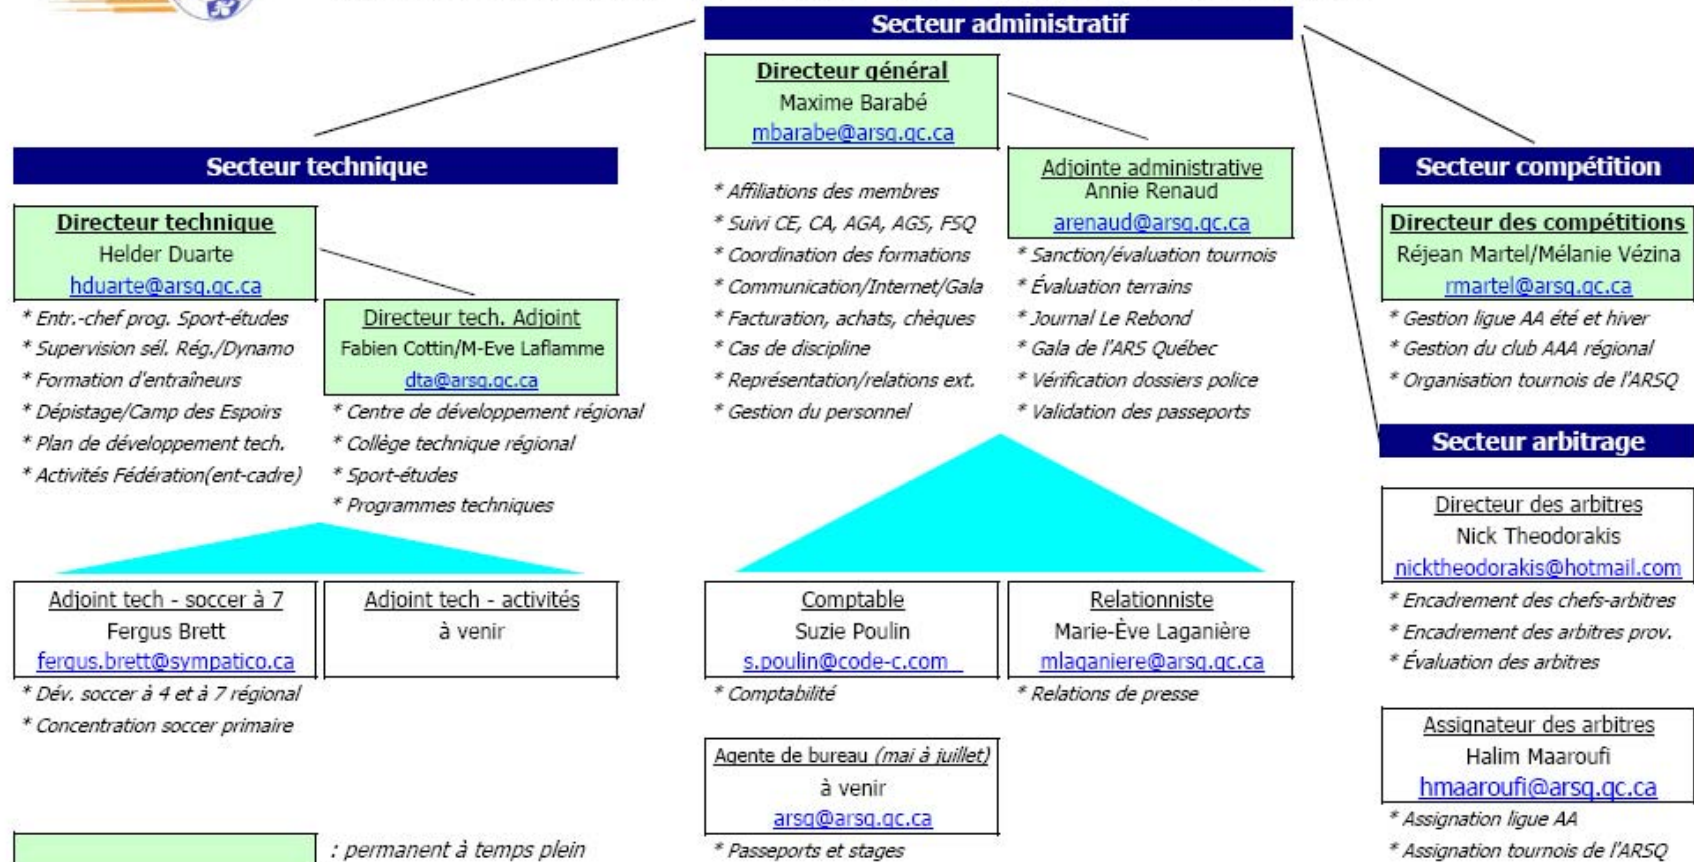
Secteur administratif

Directeur général
Maxime Barabé
mbarabe@arsq.qc.ca

Secteur technique

Directeur technique
Helder Duarte
hduarte@arsq.qc.ca

* Entr.-chef prog. Sport-études
* Supervision sél. Rég./Dynamo
* Formation d'entraîneurs
* Dépistage/Camp des Espoirs
* Plan de développement tech.
* Activités Fédération(ent-cadre)

Directeur tech. Adjoint
Fabien Cottin/M-Eve Laflamme
dta@arsq.qc.ca

* Centre de développement régional
* Collège technique régional
* Sport-études
* Programmes techniques

Adjoint tech - soccer à 7
Fergus Brett
fergus.brett@sympatico.ca

* Dév. soccer à 4 et à 7 régional
* Concentration soccer primaire

Adjoint tech - activités
à venir

: permanent à temps plein

* Affiliations des membres
* Suivi CE, CA, AGA, AGS, FSQ
* Coordination des formations
* Communication/Internet/Gala
* Facturation, achats, chèques
* Cas de discipline
* Représentation/relations ext.
* Gestion du personnel

Adjointe administrative
Annie Renaud
arenaud@arsq.qc.ca

* Sanction/évaluation tournois
* Évaluation terrains
* Journal Le Rebond
* Gala de l'ARS Québec
* Vérification dossiers police
* Validation des passeports

Comptable
Suzie Poulin
s.poulin@code-c.com

* Comptabilité

Relationniste
Marie-Ève Laganière
mlaganiere@arsq.qc.ca

* Relations de presse

Agente de bureau (mai à juillet)
à venir
arsq@arsq.qc.ca

* Passeports et stages

Secteur compétition

Directeur des compétitions
Réjean Martel/Mélanie Vézina
rmartel@arsq.qc.ca

* Gestion ligue AA été et hiver
* Gestion du club AAA régional
* Organisation tournois de l'ARSQ

Secteur arbitrage

Directeur des arbitres
Nick Theodorakis
nicktheodorakis@hotmail.com

* Encadrement des chefs-arbitres
* Encadrement des arbitres prov.
* Évaluation des arbitres

Assignateur des arbitres
Halim Maaroufi
hmaaroufi@arsq.qc.ca

* Assignation ligue AA
* Assignation tournois de l'ARSQ